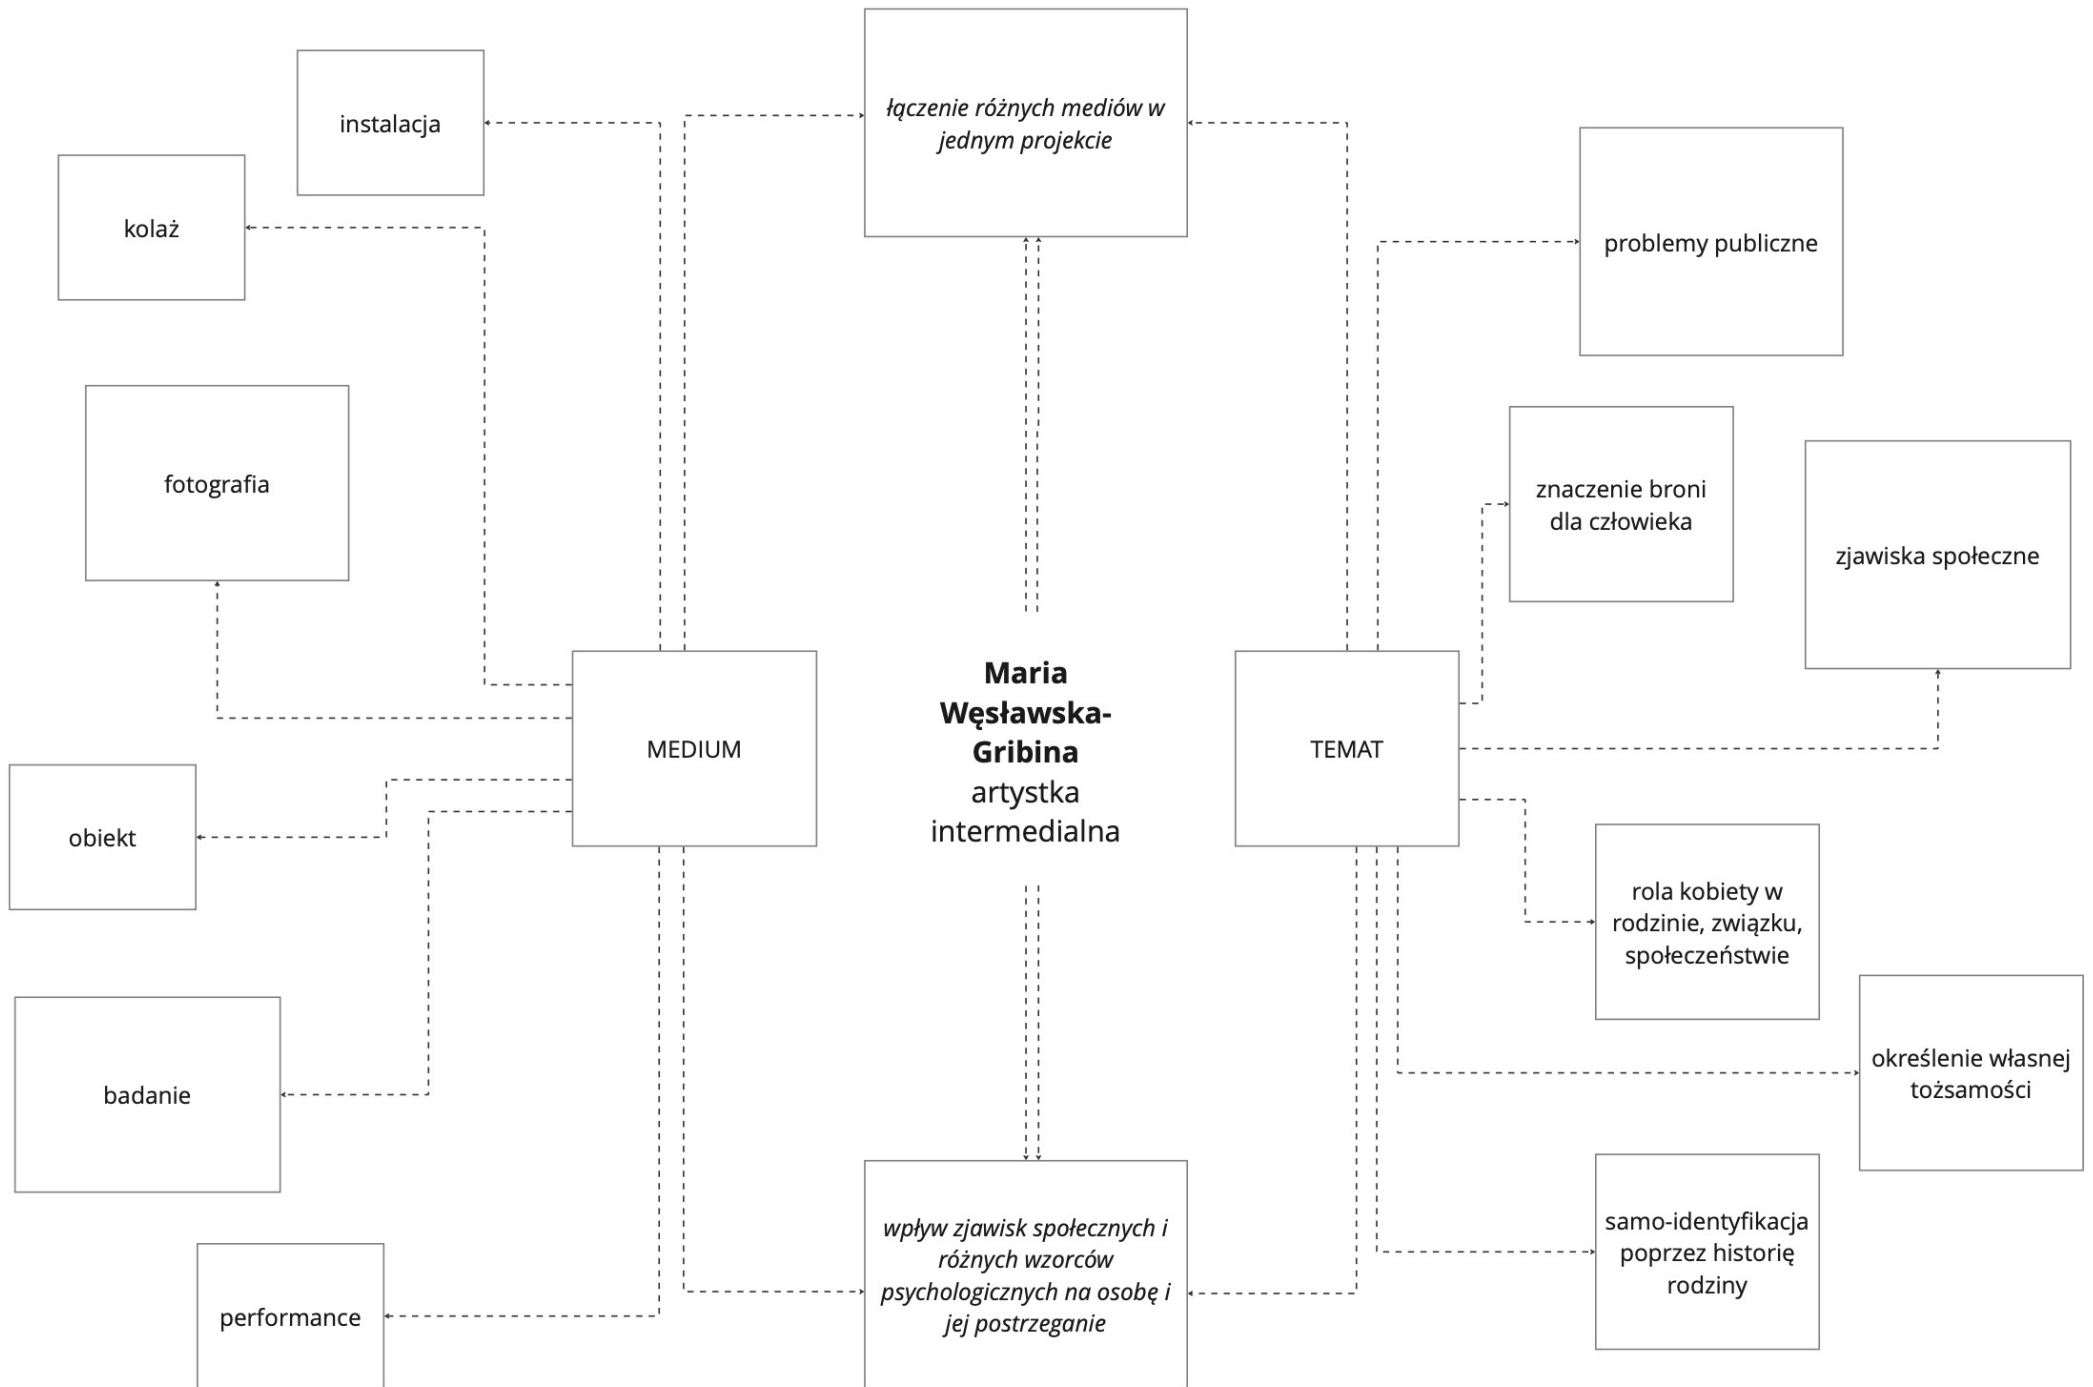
instalacja

łączenie różnych mediów w jednym projekcie

kolaż

problemy publiczne

fotografia

znaczenie broni dla człowieka

zjawiska społeczne

MEDIUM

**Maria Węsławska-Gribina** artystka intermedialna

TEMAT

obiekt

rola kobiety w rodzinie, związku, społeczeństwie

badanie

określenie własnej tożsamości

samo-identyfikacja poprzez historię rodziny

wpływ zjawisk społecznych i różnych wzorców psychologicznych na osobę i jej postrzeganie

performance